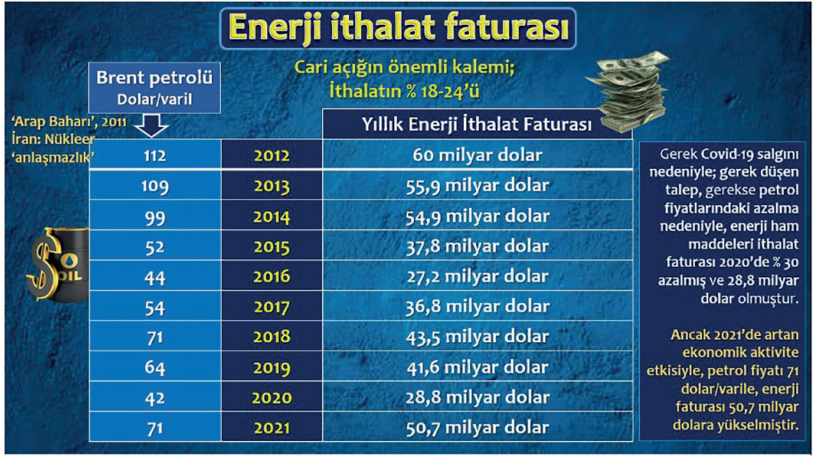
Enerji ithalat faturası

Brent petrolü
Dolar/varil

Cari açığın önemli kalemi;
İthalatın % 18-24'ü

'Arap Baharı', 2011
İran: Nükleer 'anlaşmazlık'

OIL

| Brent petrolü | | Yıllık Enerji İthalat Faturası |
|---|---|---|
| 112 | 2012 | 60 milyar dolar |
| 109 | 2013 | 55,9 milyar dolar |
| 99 | 2014 | 54,9 milyar dolar |
| 52 | 2015 | 37,8 milyar dolar |
| 44 | 2016 | 27,2 milyar dolar |
| 54 | 2017 | 36,8 milyar dolar |
| 71 | 2018 | 43,5 milyar dolar |
| 64 | 2019 | 41,6 milyar dolar |
| 42 | 2020 | 28,8 milyar dolar |
| 71 | 2021 | 50,7 milyar dolar |

Gerek Covid-19 salgını nedeniyle; gerek düşen talep, gerekse petrol fiyatlarındaki azalma nedeniyle, enerji ham maddeleri ithalat faturası 2020'de % 30 azalmış ve 28,8 milyar dolar olmuştur.

Ancak 2021'de artan ekonomik aktivite etkisiyle, petrol fiyatı 71 dolar/varile, enerji faturası 50,7 milyar dolara yükselmiştir.